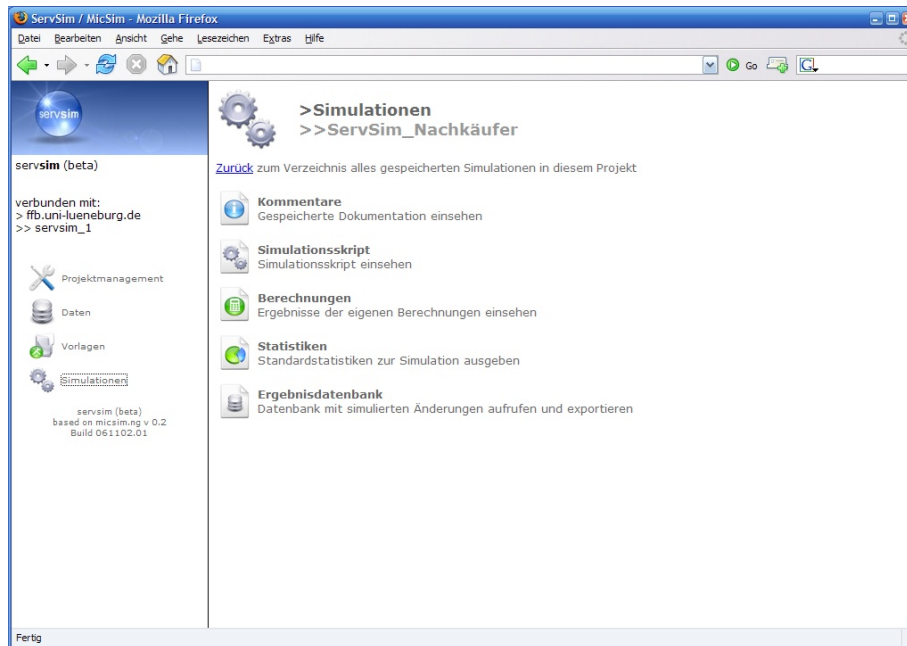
ServSim / MicSim - Mozilla Firefox

Datei Bearbeiten Ansicht Gehe Lesezeichen Extras Hilfe

Go

servsim

servsim (beta)

verbunden mit:
> ffb.uni-lueneburg.de
>> servsim_1

Projektmanagement

Daten

Vorlagen

Simulationen

servsim (beta)
based on micsim.ng v 0.2
Build 061102.01

>Simulationen
>>ServSim_Nachkäufer

Zurück zum Verzeichnis alles gespeicherten Simulationen in diesem Projekt

Kommentare
Gespeicherte Dokumentation einsehen

Simulationsskript
Simulationsskript einsehen

Berechnungen
Ergebnisse der eigenen Berechnungen einsehen

Statistiken
Standardstatistiken zur Simulation ausgeben

Ergebnisdatenbank
Datenbank mit simulierten Änderungen aufrufen und exportieren

Fertig